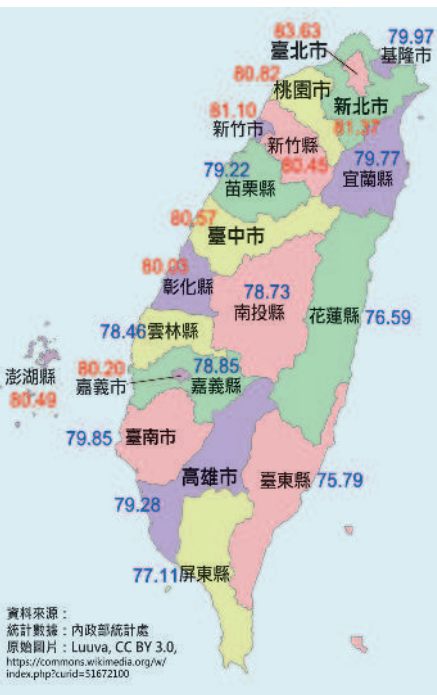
83.63
臺北市
79.97
基隆市
80.82
桃園市
新北市
81.10
新竹市
81.37
新竹縣
80.45
79.22
苗栗縣
79.77
宜蘭縣
80.57
臺中市
80.03
彰化縣
78.73
南投縣
花蓮縣 76.59
78.46 雲林縣
澎湖縣
80.49
80.20
嘉義市
78.85
嘉義縣
79.85
臺南市
高雄市
臺東縣 75.79
79.28
77.11 屏東縣

資料來源：
統計數據：內政部統計處
原始圖片：Luuva, CC BY 3.0,
https://commons.wikimedia.org/w/index.php?curid=51672100